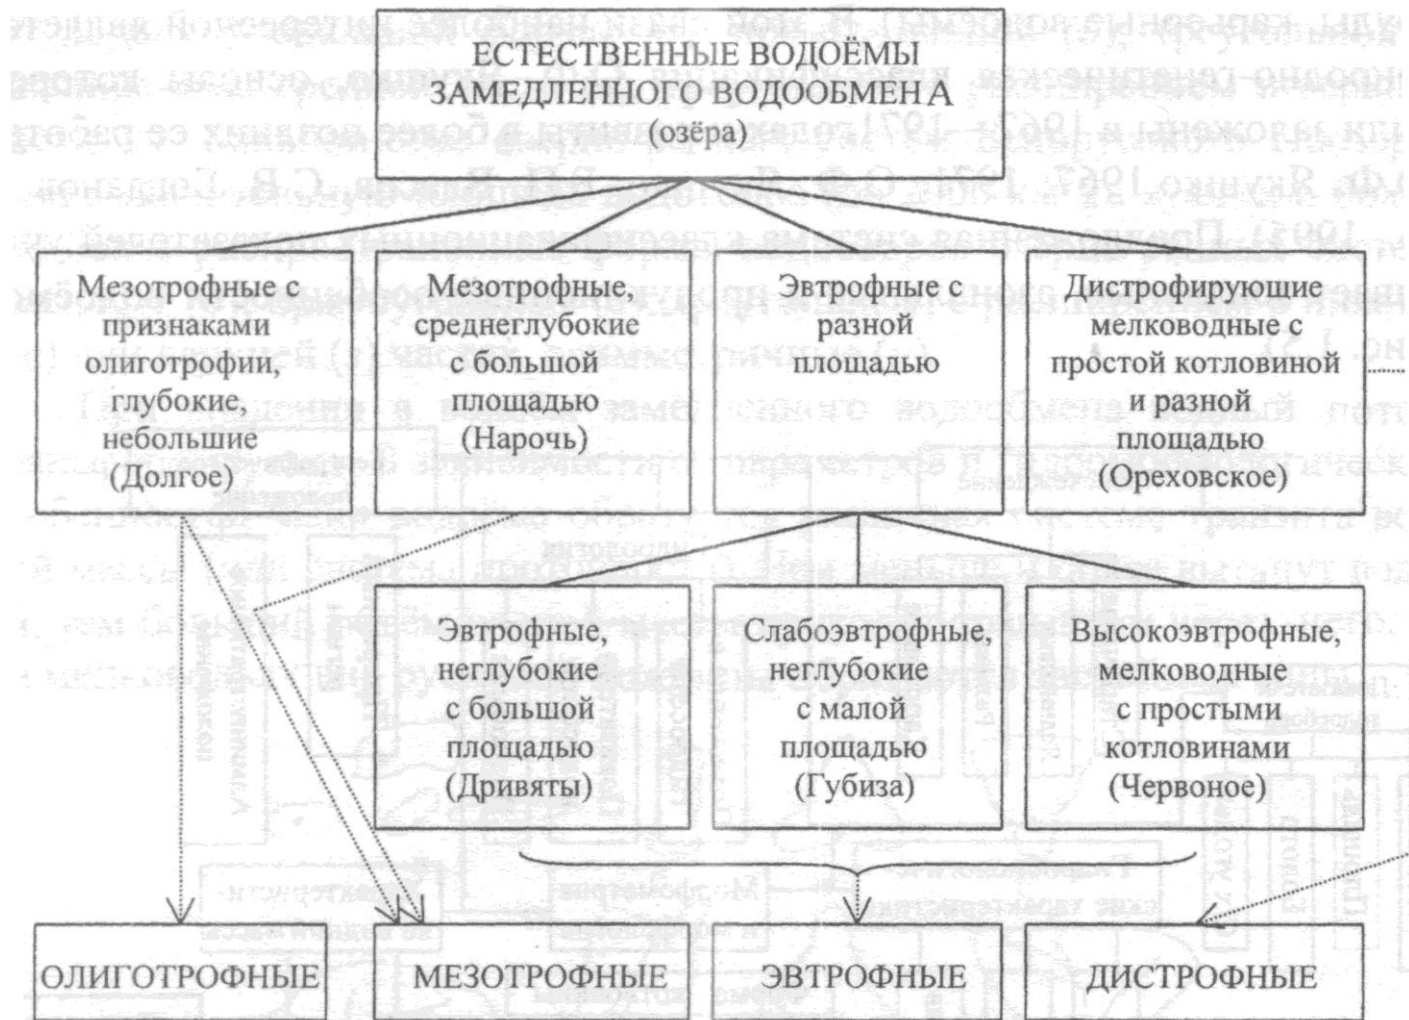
ЕСТЕСТВЕННЫЕ ВОДОЁМЫ ЗАМЕДЛЕННОГО ВОДООБМЕНА
(озёра)

Мезотрофные с признаками олиготрофии, глубокие, небольшие (Долгое)

Мезотрофные, среднеглубокие с большой площадью (Нарочь)

Эвтрофные с разной площадью

Дистрофирующие мелководные с простой котловиной и разной площадью (Ореховское)

Эвтрофные, неглубокие с большой площадью (Дривяты)

Слабоэвтрофные, неглубокие с малой площадью (Губиза)

Высокоэвтрофные, мелководные с простыми котловинами (Червоное)

ОЛИГОТРОФНЫЕ

МЕЗОТРОФНЫЕ

ЭВТРОФНЫЕ

ДИСТРОФНЫЕ